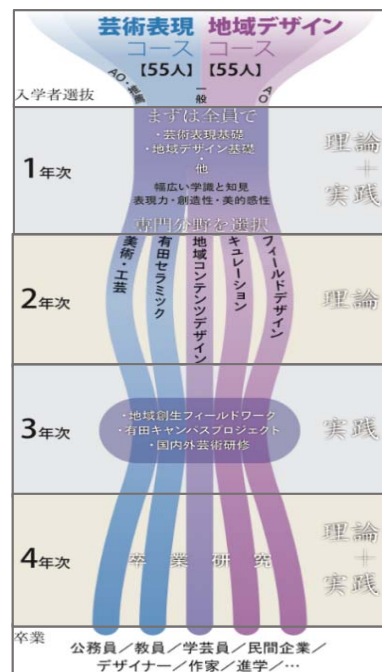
芸術表現 地域デザイン
コース コース
【55人】 【55人】

AO・推薦 一般 AO

入学者選抜

まずは全員で
・芸術表現基礎
・地域デザイン基礎
・他
幅広い学識と知見
表現力・創造性・美的感性

1年次

理論
+
実践

専門分野を選択

美術・工芸
有田セラミック
地域コンテンツデザイン
キュレーション
フィールドデザイン

2年次

理論

・地域創生フィールドワーク
・有田キャンパスプロジェクト
・国内外芸術研修

3年次

実践

卒 業 研 究

4年次

理論
+
実践

卒業

公務員／教員／学芸員／民間企業／
デザイナー／作家／進学／…